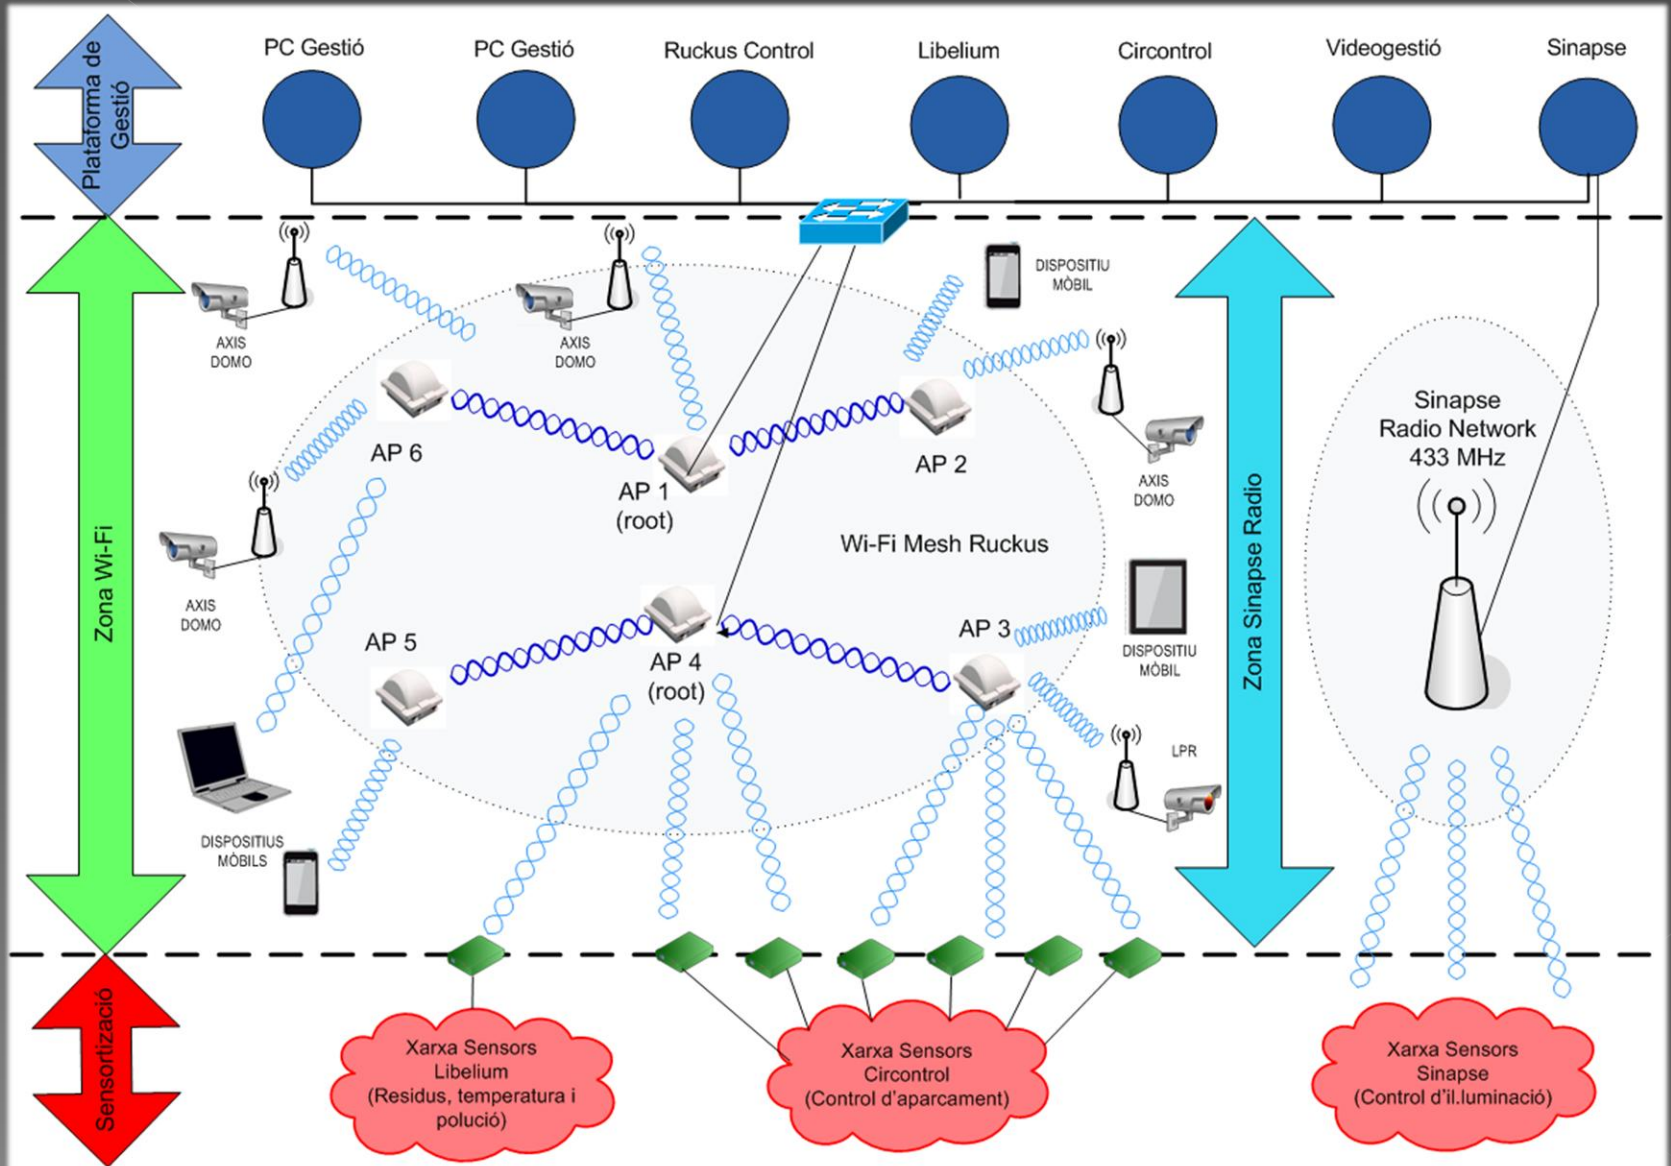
Plataforma de Gestió

PC Gestió
PC Gestió
Ruckus Control
Libelium
Circontrol
Videogestió
Sinapse

Zona Wi-Fi

AXIS DOMO
AXIS DOMO
DISPOSITIU MÒBIL
AXIS DOMO
AXIS DOMO

AP 6
AP 1 (root)
AP 2
Wi-Fi Mesh Ruckus
AP 5
AP 4 (root)
AP 3
DISPOSITIU MÒBIL
LPR
DISPOSITIUS MÒBILS

Zona Sinapse Radio

Sinapse Radio Network 433 MHz

Sensortizació

Xarxa Sensors Libelium (Residus, temperatura i polució)

Xarxa Sensors Circontrol (Control d'aparcament)

Xarxa Sensors Sinapse (Control d'il.luminació)